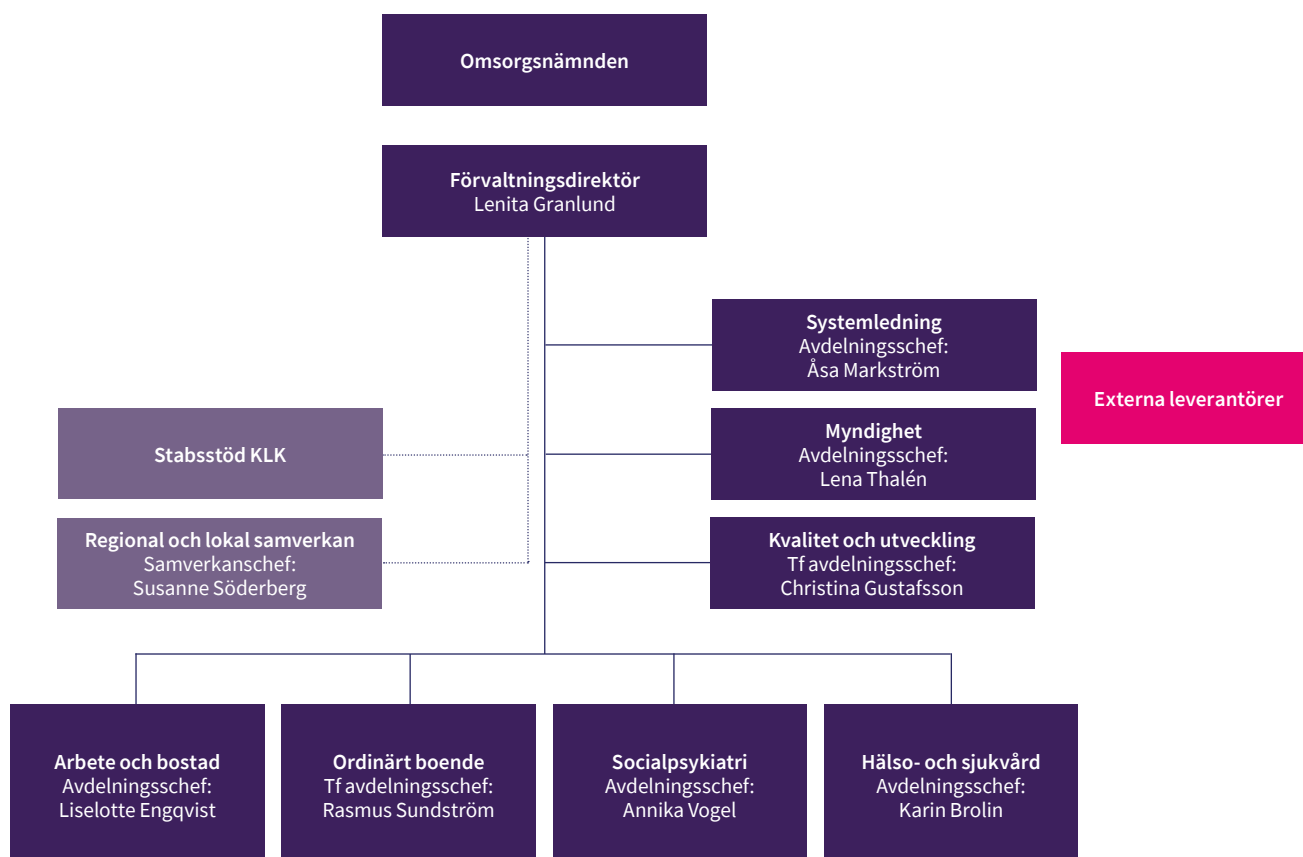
Omsorgsnämnden

Förvaltningsdirektör
Lenita Granlund

Systemledning
Avdelningsschef:
Åsa Markström

Externa leverantörer

Stabsstöd KLK

Myndighet
Avdelningsschef:
Lena Thalén

Regional och lokal samverkan
Samverkanschef:
Susanne Söderberg

Kvalitet och utveckling
Tf avdelningsschef:
Christina Gustafsson

Arbete och bostad
Avdelningsschef:
Liselotte Engqvist

Ordinärt boende
Tf avdelningsschef:
Rasmus Sundström

Socialpsykiatri
Avdelningsschef:
Annika Vogel

Hälso- och sjukvård
Avdelningsschef:
Karin Brolin